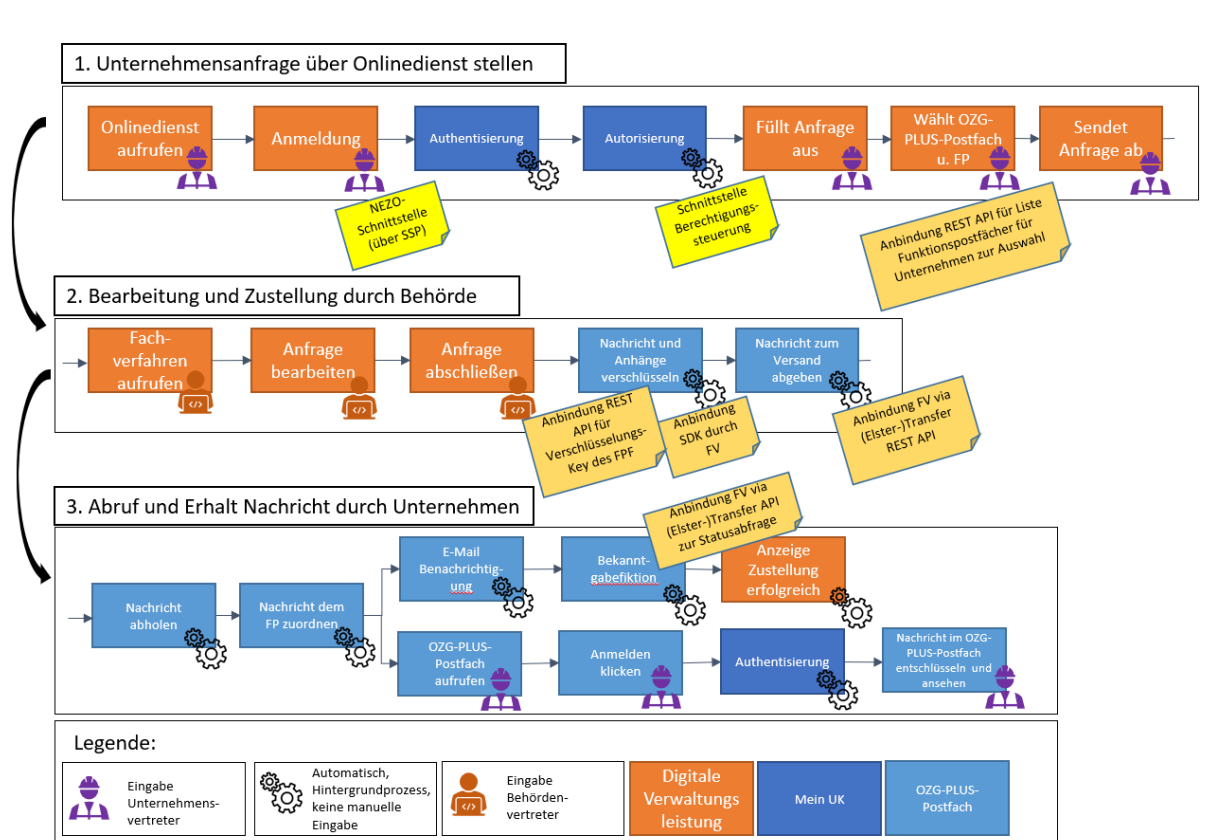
1. Unternehmensanfrage über Onlinedienst stellen

Onlinedienst aufrufen

Anmeldung

Authentisierung

Autorisierung

Füllt Anfrage aus

Wählt OZG-PLUS-Postfach u. FP

Sendet Anfrage ab

NEZO-Schnittstelle (über SSP)

Schnittstelle Berechtigungs-steuerung

Anbindung REST API für Liste Funktionspostfächer für Unternehmen zur Auswahl

2. Bearbeitung und Zustellung durch Behörde

Fachverfahren aufrufen

Anfrage bearbeiten

Anfrage abschließen

Nachricht und Anhänge verschlüsseln

Nachricht zum Versand abgeben

Anbindung REST API für Verschlüsselungs-Key des FPF

Anbindung SDK durch FV

Anbindung FV via (Elster-)Transfer REST API

3. Abruf und Erhalt Nachricht durch Unternehmen

Anbindung FV via (Elster-)Transfer API zur Statusabfrage

Nachricht abholen

Nachricht dem FP zuordnen

E-Mail Benachrichtigung

Bekanntgabefiktion

Anzeige Zustellung erfolgreich

OZG-PLUS-Postfach aufrufen

Anmelden klicken

Authentisierung

Nachricht im OZG-PLUS-Postfach entschlüsseln und ansehen

Legende:

Eingabe Unternehmensvertreter

Automatisch, Hintergrundprozess, keine manuelle Eingabe

Eingabe Behördenvertreter

Digitale Verwaltungsleistung

Mein UK

OZG-PLUS-Postfach